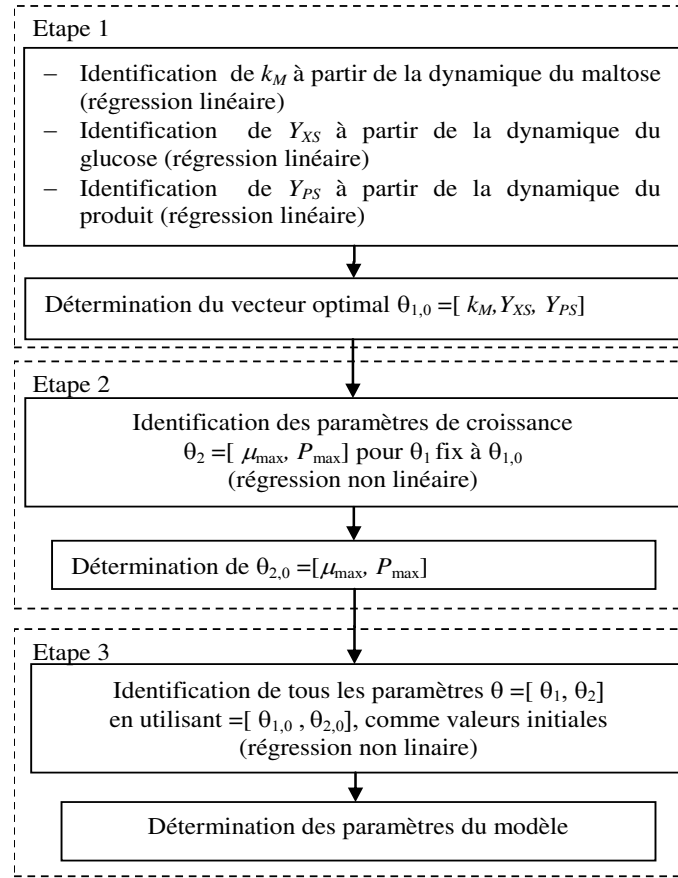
Etape 1

– Identification de $k_M$ à partir de la dynamique du maltose (régression linéaire)
– Identification de $Y_{XS}$ à partir de la dynamique du glucose (régression linéaire)
– Identification de $Y_{PS}$ à partir de la dynamique du produit (régression linéaire)

Détermination du vecteur optimal $\theta_{1,0}$ =[ $k_M$,$Y_{XS}$, $Y_{PS}$]

Etape 2

Identification des paramètres de croissance $\theta_2$ =[ $\mu_{\max}$, $P_{\max}$] pour $\theta_1$ fix à $\theta_{1,0}$ (régression non linéaire)

Détermination de $\theta_{2,0}$ =[$\mu_{\max}$, $P_{\max}$]

Etape 3

Identification de tous les paramètres $\theta$ =[ $\theta_1$, $\theta_2$] en utilisant =[ $\theta_{1,0}$ , $\theta_{2,0}$], comme valeurs initiales (régression non linaire)

Détermination des paramètres du modèle